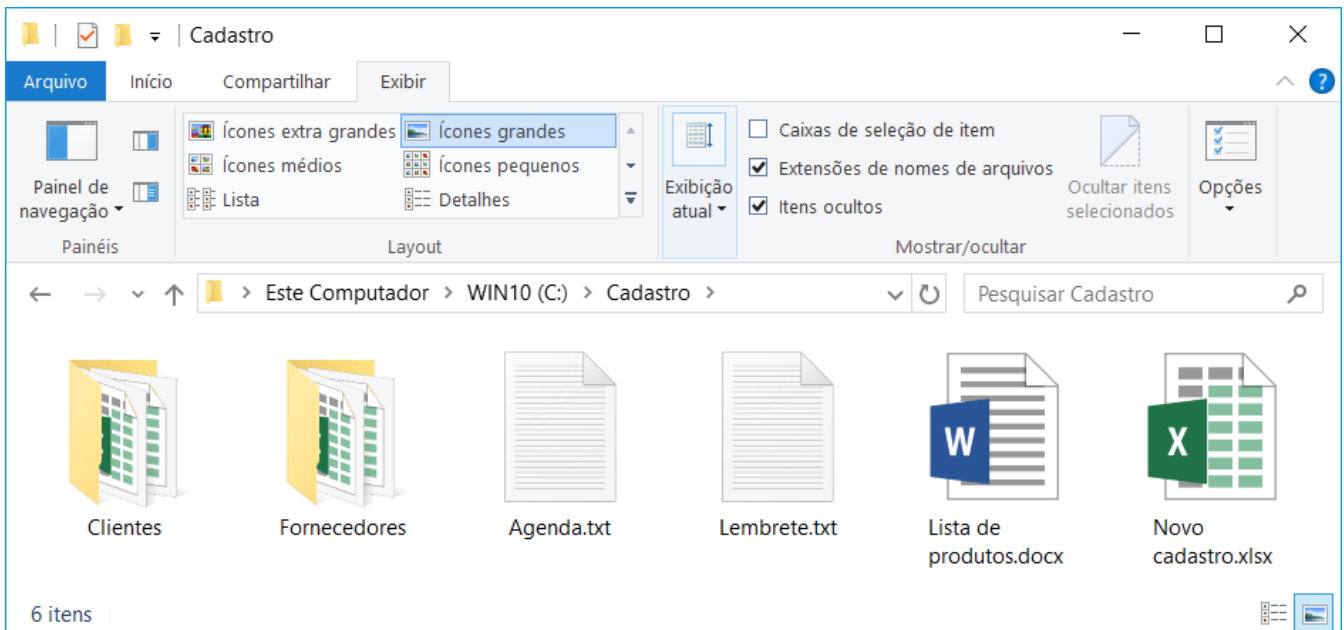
Cadastro

Arquivo Início Compartilhar Exibir

Painel de navegação

Painéis

Ícones extra grandes Ícones grandes
Ícones médios Ícones pequenos
Lista Detalhes

Layout

Exibição atual

Caixas de seleção de item
Extensões de nomes de arquivos
Itens ocultos

Ocultar itens selecionados

Mostrar/ocultar

Opções

> Este Computador > WIN10 (C:) > Cadastro >

Pesquisar Cadastro

W

X

Clientes

Fornecedores

Agenda.txt

Lembrete.txt

Lista de produtos.docx

Novo cadastro.xlsx

6 itens